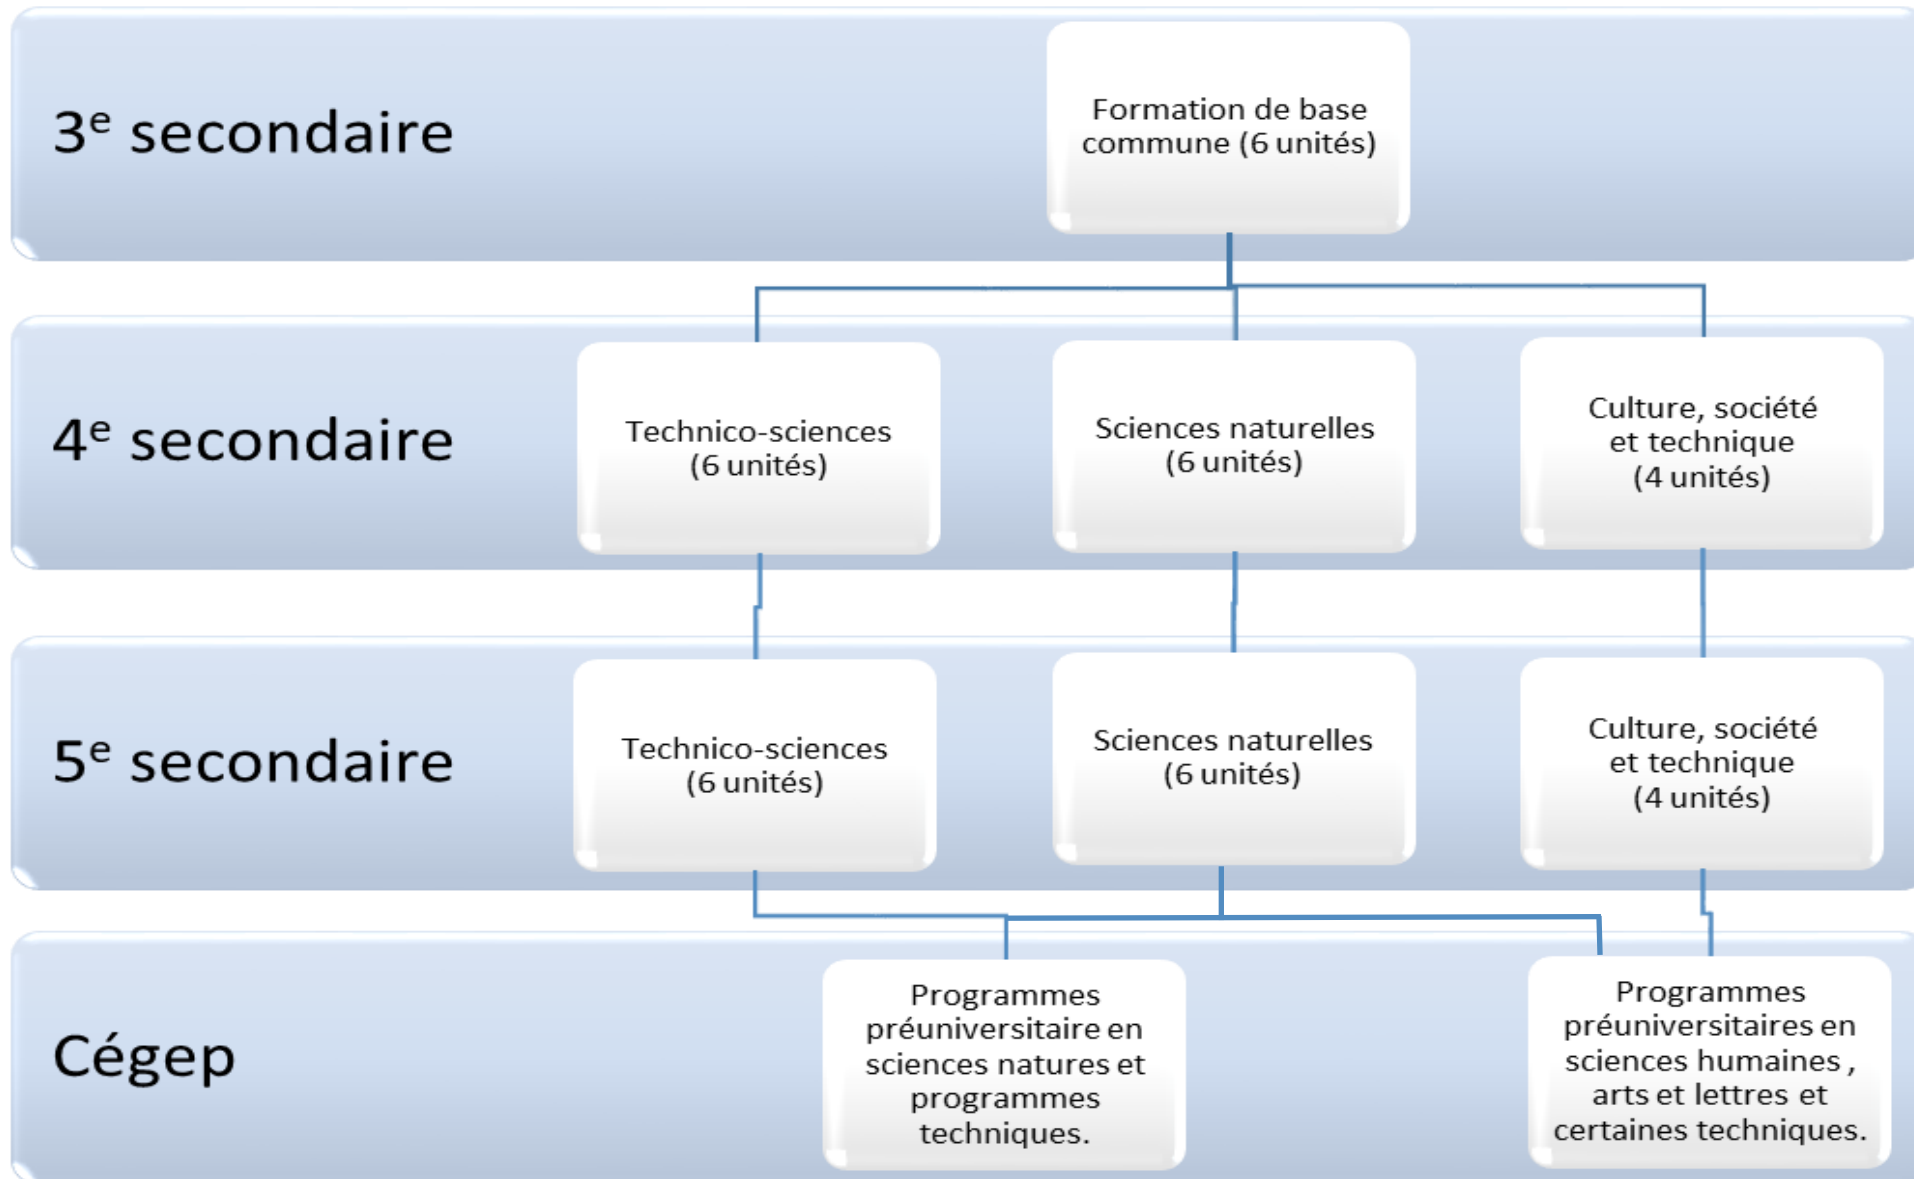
3$^e$ secondaire

Formation de base commune (6 unités)

4$^e$ secondaire

Technico-sciences (6 unités)

Sciences naturelles (6 unités)

Culture, société et technique (4 unités)

5$^e$ secondaire

Technico-sciences (6 unités)

Sciences naturelles (6 unités)

Culture, société et technique (4 unités)

Cégep

Programmes préuniversitaire en sciences natures et programmes techniques.

Programmes préuniversitaires en sciences humaines , arts et lettres et certaines techniques.